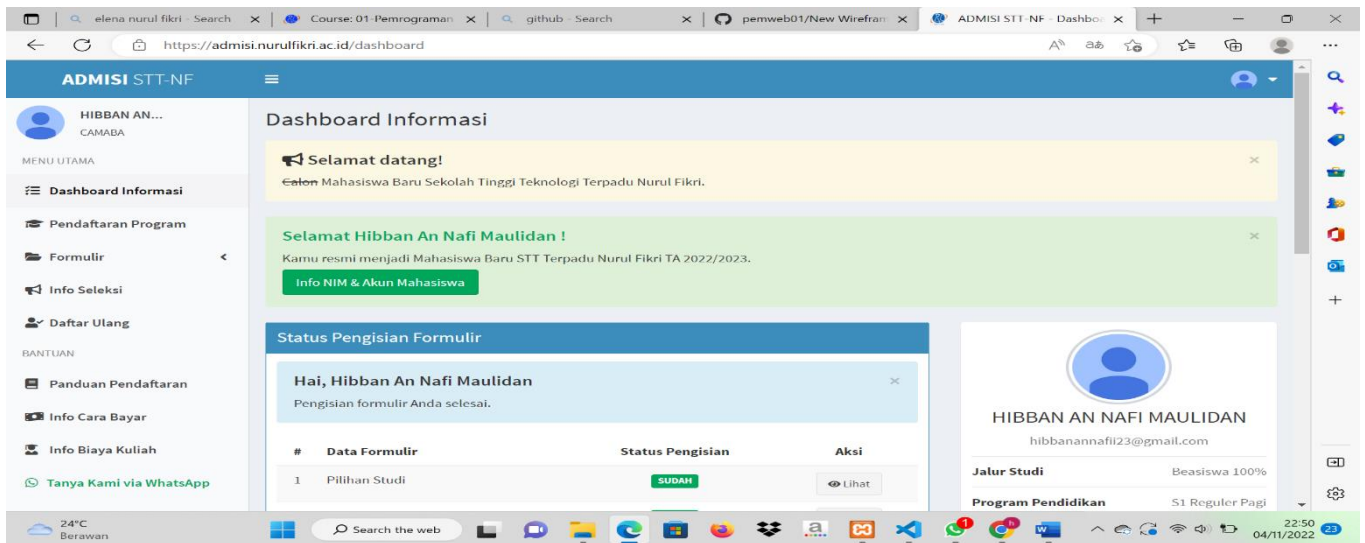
elena nurul fikri - Search | Course: 01-Pemrograman | github - Search | pemweb01/New Wirefram | ADMISI STT-NF - Dashboa

https://admisi.nurulfikri.ac.id/dashboard

ADMISI STT-NF

HIBBAN AN...
CAMABA

MENU UTAMA
Dashboard Informasi
Pendaftaran Program
Formulir
Info Seleksi
Daftar Ulang
BANTUAN
Panduan Pendaftaran
Info Cara Bayar
Info Biaya Kuliah
Tanya Kami via WhatsApp

Dashboard Informasi

Selamat datang!
~~Calon~~ Mahasiswa Baru Sekolah Tinggi Teknologi Terpadu Nurul Fikri.

Selamat Hibban An Nafi Maulidan !
Kamu resmi menjadi Mahasiswa Baru STT Terpadu Nurul Fikri TA 2022/2023.
Info NIM & Akun Mahasiswa

Status Pengisian Formulir

Hai, Hibban An Nafi Maulidan
Pengisian formulir Anda selesai.

| # | Data Formulir | Status Pengisian | Aksi |
|---|---|---|---|
| 1 | Pilihan Studi | SUDAH | Lihat |

HIBBAN AN NAFI MAULIDAN
hibbanannafii23@gmail.com

| Jalur Studi | Beasiswa 100% |
|---|---|
| Program Pendidikan | S1 Reguler Pagi |

24°C
Berawan
Search the web
22:50
04/11/2022
23